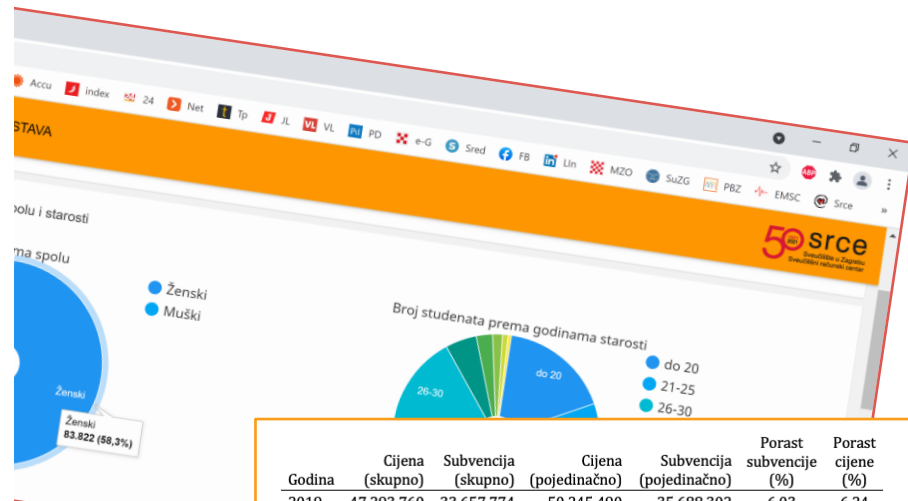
Accu index 24 Net Tp JL VL PD e-G Sred FB Lin MZO SuZG PBZ EMSC Srce

STAVA

50 srce Sveučilište u Zagrebu Sveučilišni računski centar

spolu i starosti

ma spolu

Ženski
Muški

Ženski

Ženski
83.822 (58,3%)

Broj studenata prema godinama starosti

do 20
21-25
26-30

do 20

26-30

| Godina | Cijena (skupno) | Subvencija (skupno) | Cijena (pojedinačno) | Subvencija (pojedinačno) | Porast subvencije (%) | Porast cijene (%) |
|---|---|---|---|---|---|---|
| 2019 | 47.393.769 | 33.657.774 | 59.345.499 | 35.689.393 | 6,03 | 6,24 |